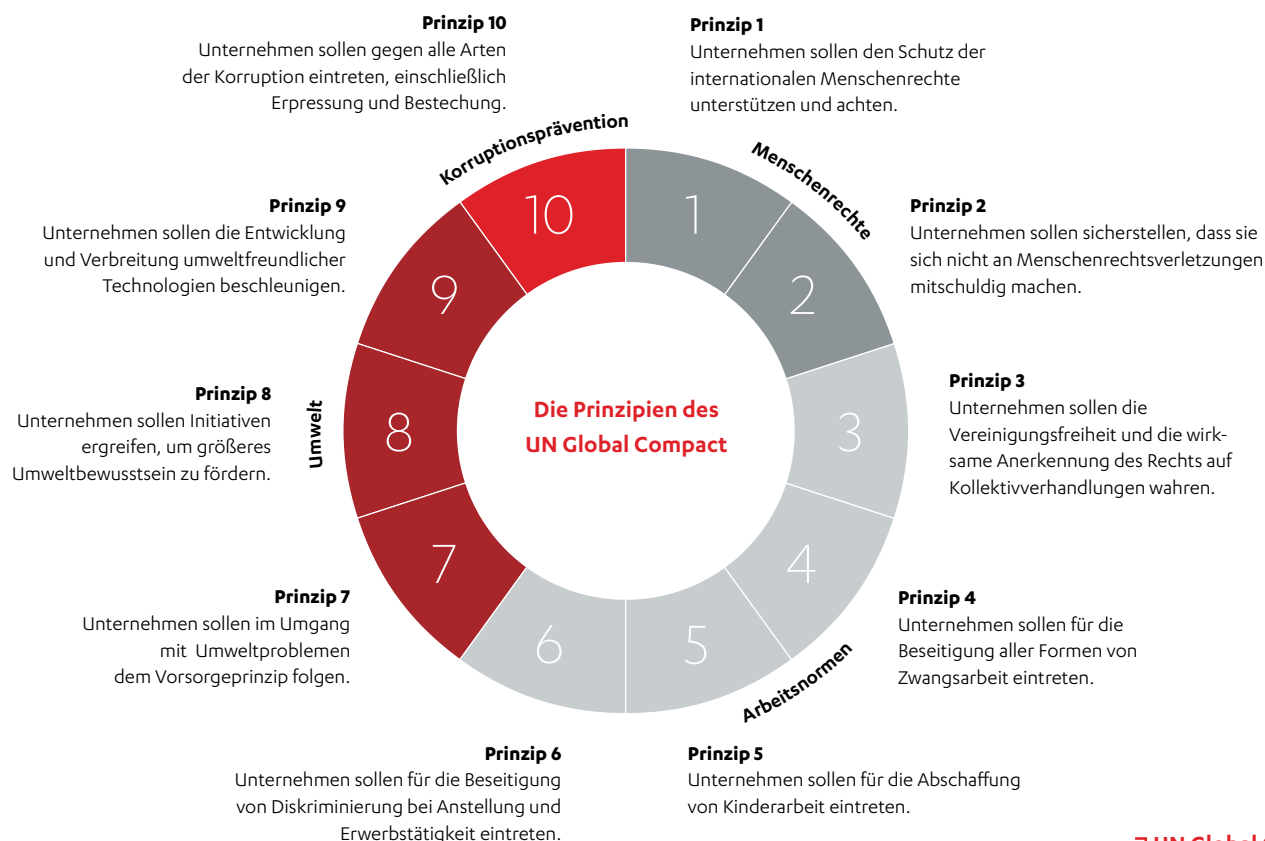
**Prinzip 10**
Unternehmen sollen gegen alle Arten der Korruption eintreten, einschließlich Erpressung und Bestechung.

**Prinzip 1**
Unternehmen sollen den Schutz der internationalen Menschenrechte unterstützen und achten.

Korruptionsprävention

Menschenrechte

10

1

**Prinzip 9**
Unternehmen sollen die Entwicklung und Verbreitung umweltfreundlicher Technologien beschleunigen.

**Prinzip 2**
Unternehmen sollen sicherstellen, dass sie sich nicht an Menschenrechtsverletzungen mitschuldig machen.

9

2

**Prinzip 8**
Unternehmen sollen Initiativen ergreifen, um größeres Umweltbewusstsein zu fördern.

Umwelt

8

Die Prinzipien des UN Global Compact

3

**Prinzip 3**
Unternehmen sollen die Vereinigungsfreiheit und die wirksame Anerkennung des Rechts auf Kollektivverhandlungen wahren.

7

4

**Prinzip 7**
Unternehmen sollen im Umgang mit Umweltproblemen dem Vorsorgeprinzip folgen.

6

5

**Prinzip 4**
Unternehmen sollen für die Beseitigung aller Formen von Zwangsarbeit eintreten.

Arbeitsnormen

**Prinzip 6**
Unternehmen sollen für die Beseitigung von Diskriminierung bei Anstellung und Erwerbstätigkeit eintreten.

**Prinzip 5**
Unternehmen sollen für die Abschaffung von Kinderarbeit eintreten.

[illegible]